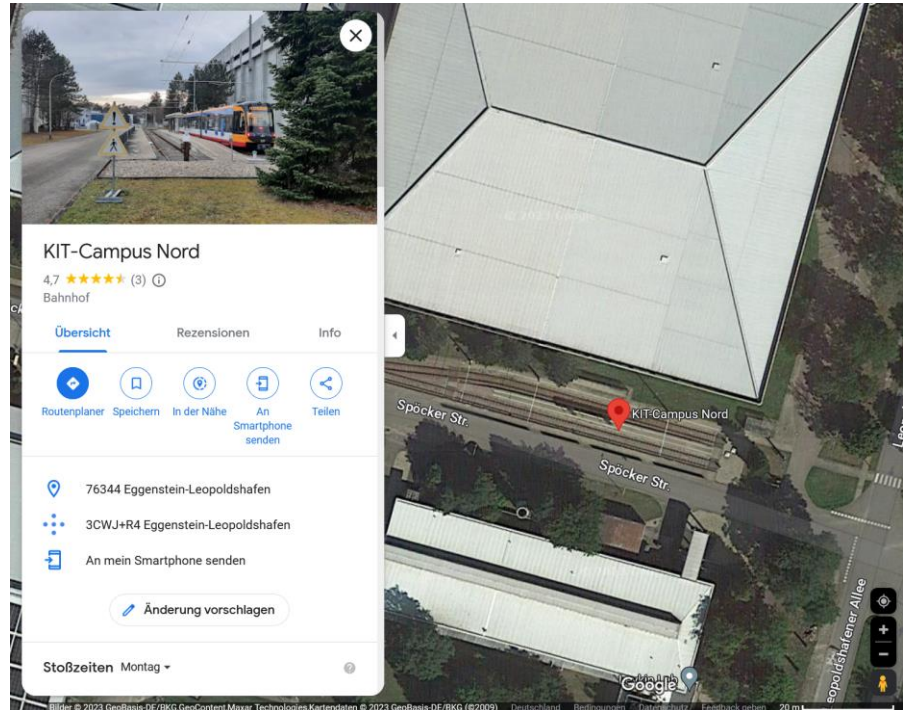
KIT-Campus Nord
4,7 ★★★★★ (3) ⓘ
Bahnhof

Übersicht
Rezensionen
Info

Routenplaner
Speichern
In der Nähe
An Smartphone senden
Teilen

76344 Eggenstein-Leopoldshafen

3CWJ+R4 Eggenstein-Leopoldshafen

An mein Smartphone senden

Änderung vorschlagen

Stoßzeiten Montag

© 2023 Google

Spocker Str.

KIT-Campus Nord

Spocker Str.

Leopoldshafener Allee

Google

Bilder © 2023 GeoBasis-DE/BKG GeoContent Maxar Technologies Kartendaten © 2023 GeoBasis-DE/BKG (©2009) Deutschland Bedingungen Datenschutz Feedback geben 20 m